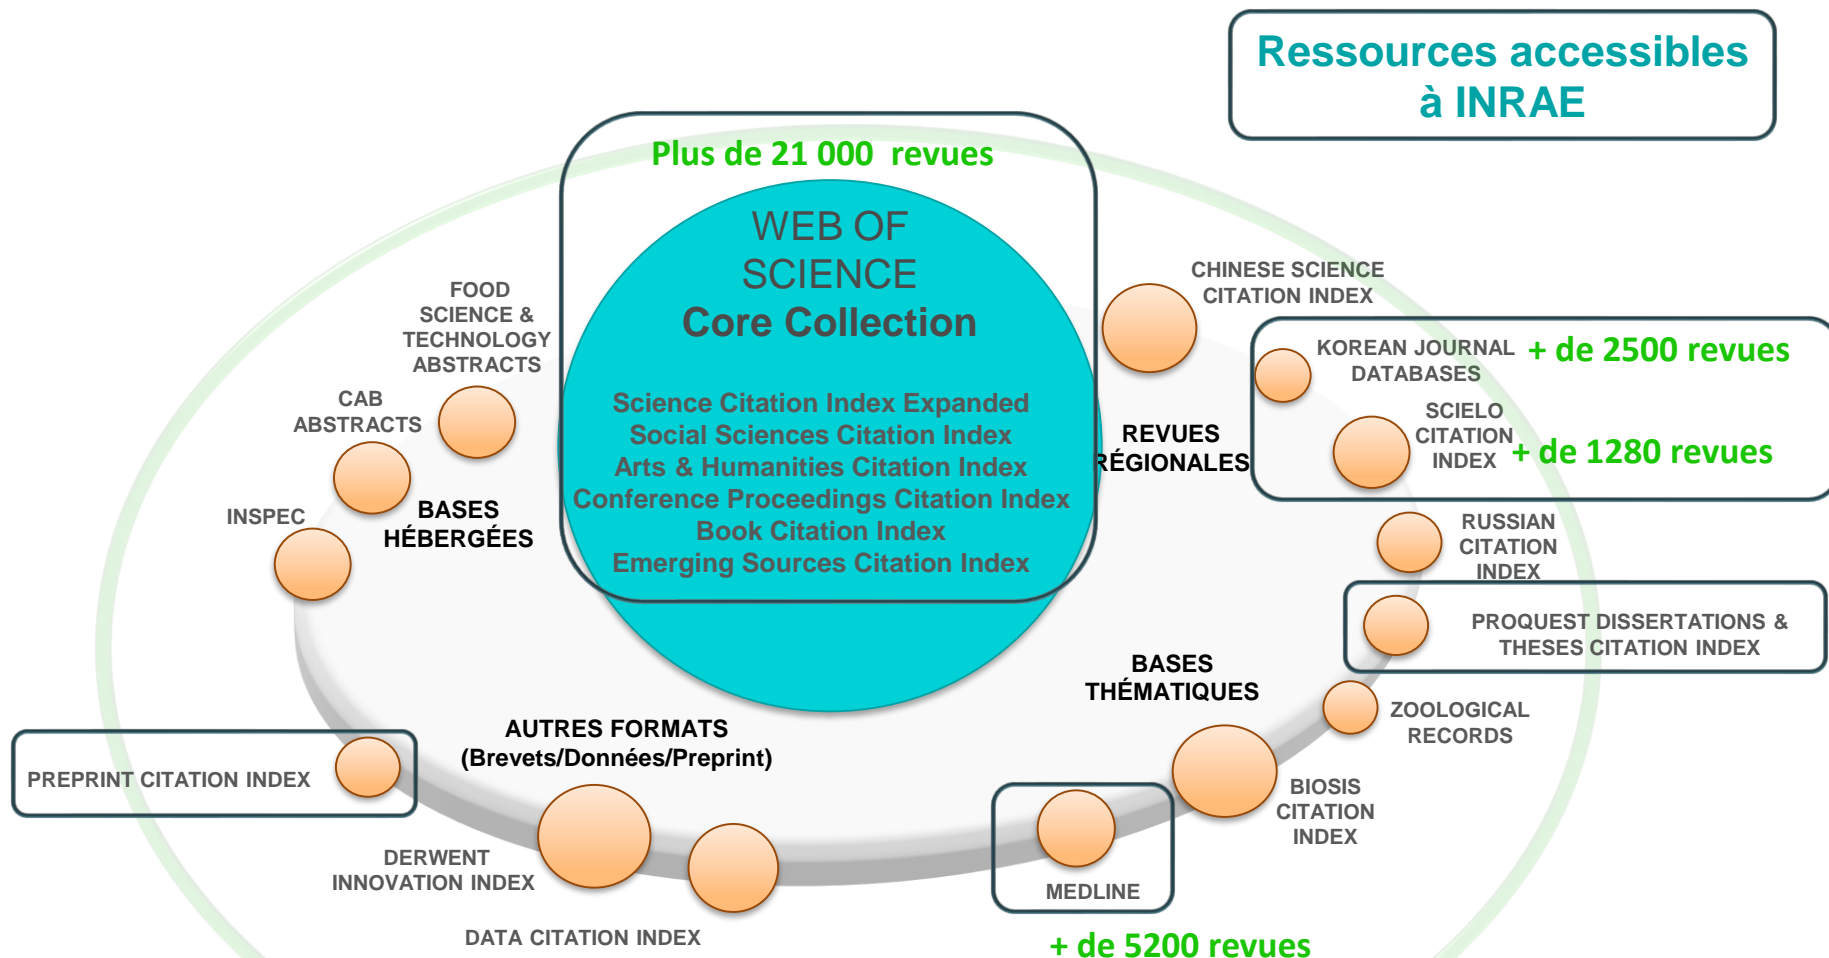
Ressources accessibles à INRAE

Plus de 21 000 revues

WEB OF SCIENCE
Core Collection

Science Citation Index Expanded
Social Sciences Citation Index
Arts & Humanities Citation Index
Conference Proceedings Citation Index
Book Citation Index
Emerging Sources Citation Index

FOOD SCIENCE & TECHNOLOGY ABSTRACTS

CAB ABSTRACTS

INSPEC

BASES HÉBERGÉES

CHINESE SCIENCE CITATION INDEX

KOREAN JOURNAL DATABASES

+ de 2500 revues

REVUES RÉGIONALES

SCIELO CITATION INDEX

+ de 1280 revues

RUSSIAN CITATION INDEX

PROQUEST DISSERTATIONS & THESES CITATION INDEX

BASES THÉMATIQUES

ZOOLOGICAL RECORDS

BIOSIS CITATION INDEX

MEDLINE

+ de 5200 revues

AUTRES FORMATS
(Brevets/Données/Preprint)

PREPRINT CITATION INDEX

DERWENT INNOVATION INDEX

DATA CITATION INDEX